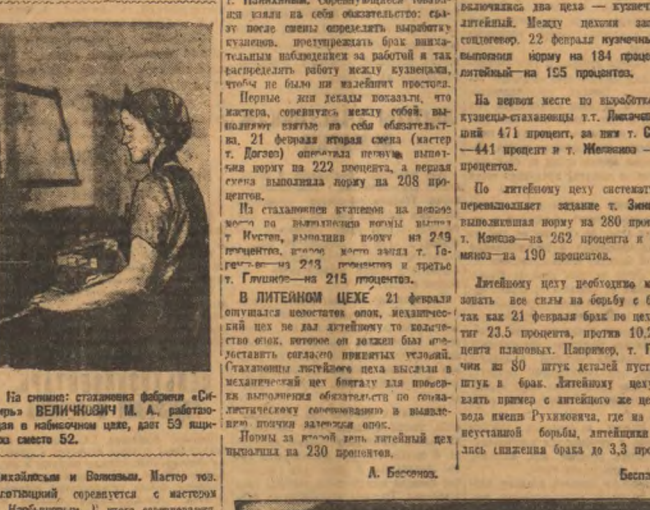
На снимке: стахановка фабрики «Сибирь» ВЕЛИЧКОВИЧ М. А., работающая в набивочном цехе, дает 59 ящиков смене 52.

ихайловым и Великовым. Мастер тов. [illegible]тоцкий, соревнуется с мастером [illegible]

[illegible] взяли на себя обязательство: сразу после смены определить выработку кузнецов, предупреждать брак внимательным наблюдением за работой и так распределить работу между кузнецами, чтобы не было их излишних простоев.

Первые дни декады показали, что мастера, соревнуясь между собой, выполняют взятые на себя обязательства. 21 февраля вторая смена (мастер т. Догаев) оказалась первой, выполнив норму на 222 процента, а первая смена выполнила норму на 208 процентов.

Из стахановцев кузнецов на первое место по выполнению нормы вышел т. Кустов, выполнив норму на 249 процентов, второе место занял т. Горелов — на 243 процента и третье т. Глушков — на 215 процентов.

В ЛИТЕЙНОМ ЦЕХЕ 21 февраля ощущался недостаток опок. Механический цех не дал литейному то количество опок, которое он должен был предоставить согласно принятых условий. Стахановцы литейного цеха выслали в механический цех бригаду для проверки выполнения обязательств по социалистическому соревнованию и выявления причин задержки опок.

Нормы за второй день литейный цех выполнил на 230 процентов.

А. Беседнов.

включались два цеха — кузне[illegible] литейный. Между цехами зак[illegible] соцдоговор. 22 февраля кузнечн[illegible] выполнил норму на 184 проце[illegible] литейный—на 195 процентов.

На первом месте по выработ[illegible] кузнецы-стахановцы т.т. Лихач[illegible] ший 471 процент, за ним т. С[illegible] —441 процент и т. Железнов — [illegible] процентов.

По литейному цеху систематич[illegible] перевыполняет задание т. Зин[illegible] выполнивший норму на 280 про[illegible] т. Кзноза—на 262 процента и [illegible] минэ—на 190 процентов.

Литейному цеху необходимо м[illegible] зовать все силы на борьбу с б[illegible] так как 21 февраля брак по цех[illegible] тиг 23.5 процента, против 10.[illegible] цента плановых. Например, т. Г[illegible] чик из 80 штук деталей пуст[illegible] штук в брак. Литейному цеху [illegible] взять пример с литейного же це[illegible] вода имени Рухимовича, где на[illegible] неустанной борьбы, литейщики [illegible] лись снижения брака до 3,3 про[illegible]

Беспа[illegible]